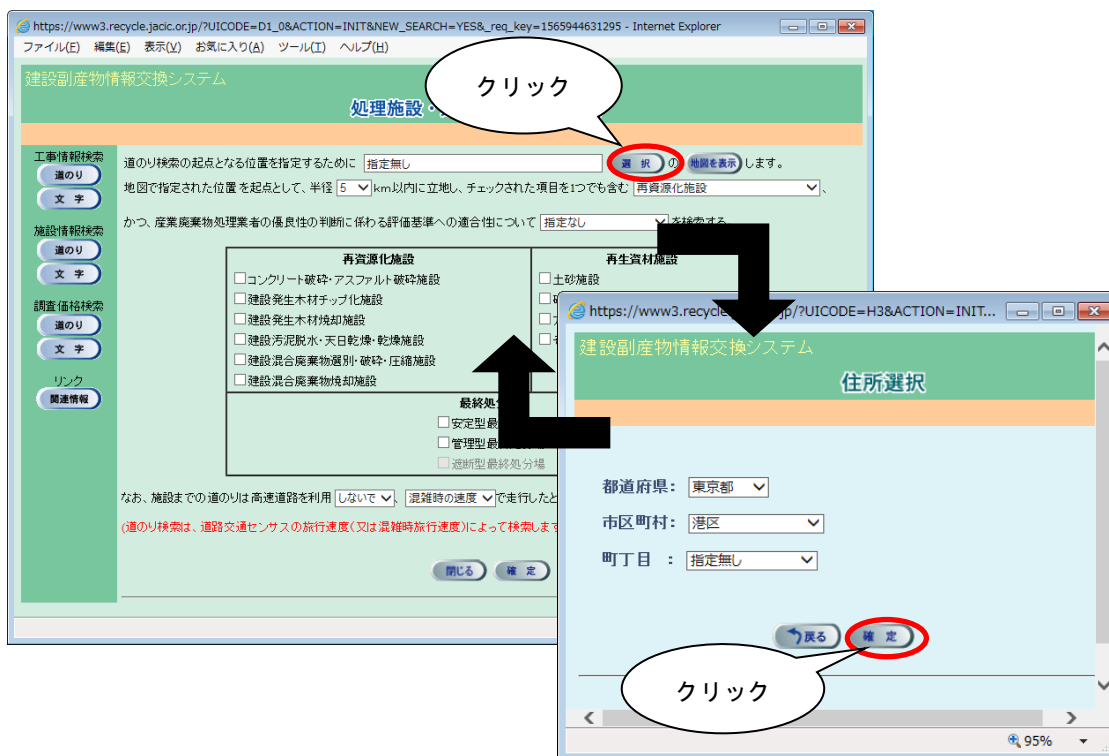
https://www3.recycle.jacic.or.jp/?UICODE=D1_0&ACTION=INIT&NEW_SEARCH=YES&_req_key=1565944631295 - Internet Explorer

ファイル(F) 編集(E) 表示(V) お気に入り(A) ツール(T) ヘルプ(H)

建設副産物情報交換システム

処理施設・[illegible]

クリック

工事情報検索
道のり
文字

施設情報検索
道のり
文字

調査価格検索
道のり
文字

リンク
関連情報

道のり検索の起点となる位置を指定するために 指定無し 選択 の 地図を表示 します。

地図で指定された位置を起点として、半径 5 km以内に立地し、チェックされた項目を1つでも含む 再資源化施設 、

かつ、産業廃棄物処理業者の優良性の判断に係わる評価基準への適合性について 指定なし を検索する。

再資源化施設
☐コンクリート破砕・アスファルト破砕施設
☐建設発生木材チップ化施設
☐建設発生木材焼却施設
☐建設汚泥脱水・天日乾燥・乾燥施設
☐建設混合廃棄物選別・破砕・圧縮施設
☐建設混合廃棄物焼却施設

再生資材施設
☐土砂施設
☐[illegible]
☐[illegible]
☐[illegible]

最終処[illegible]
☐安定型最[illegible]
☐管理型最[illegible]
☐遮断型最終処分場

なお、施設までの道のりは高速道路を利用 しないで 、 混雑時の速度 で走行したと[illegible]

(道のり検索は、道路交通センサスの旅行速度(又は混雑時旅行速度)によって検索しま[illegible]

閉じる 確定

https://www3.recycle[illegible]jp/?UICODE=H3&ACTION=INIT...

建設副産物情報交換システム

住所選択

都道府県: 東京都
市区町村: 港区
町丁目 : 指定無し

戻る 確定

クリック

95%